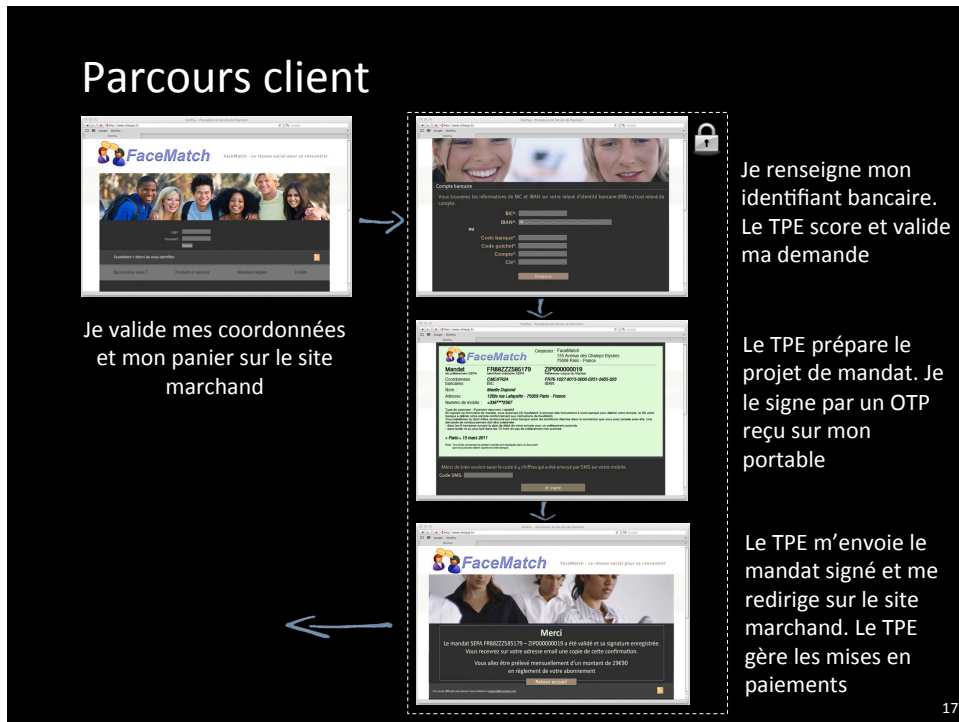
Parcours client

FaceMatch

FaceMatch - Le réseau social pour se rencontrer

Login
Password

Je valide mes coordonnées et mon panier sur le site marchand

Compte bancaire

BIC*
IBAN*
ou
Code banque*
Code guichet*
Compte*
Clé*

Je renseigne mon identifiant bancaire. Le TPE score et valide ma demande

FaceMatch

Créancier : FaceMatch
135 Avenue des Champs Elysées
75008 Paris - France

Mandat FR88ZZZ585179 ZIP000000019

Coordonnées bancaires
CMCIFR2A
FR76 1027 8015 0000 0251 3405 023

Nom
Madie Dupond

Adresse
126bis rue Lafayette - 75009 Paris - France

Numéro de mobile
+336****567

» Paris « 15 mars 2011

Code SMS

Je signe

Le TPE prépare le projet de mandat. Je le signe par un OTP reçu sur mon portable

FaceMatch

FaceMatch - Le réseau social pour se rencontrer

Merci

Le mandat SEPA FR88ZZZ585179 – ZIP000000019 a été validé et sa signature enregistrée.
Vous recevrez sur votre adresse email une copie de cette confirmation.

Vous allez être prélevé mensuellement d'un montant de 29€90 en règlement de votre abonnement

Retour accueil

Le TPE m'envoie le mandat signé et me redirige sur le site marchand. Le TPE gère les mises en paiements

17